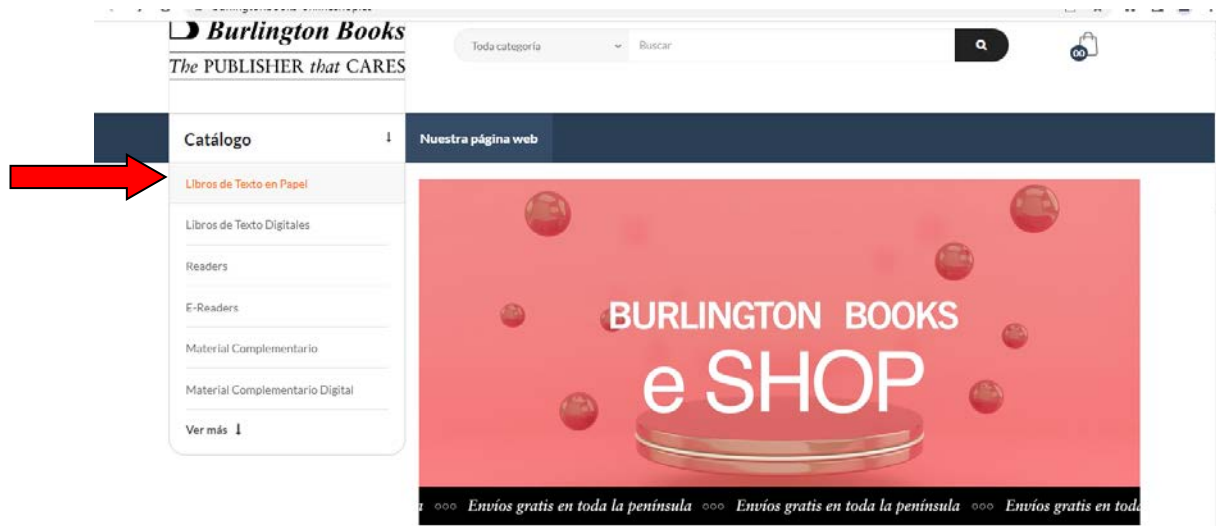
Burlington Books
The PUBLISHER that CARES

Toda categoría
Buscar

00

Catálogo

Nuestra página web

Libros de Texto en Papel
Libros de Texto Digitales
Readers
E-Readers
Material Complementario
Material Complementario Digital
Ver más

BURLINGTON BOOKS
e SHOP

Envíos gratis en toda la península ooo Envíos gratis en toda la península ooo Envíos gratis en tod